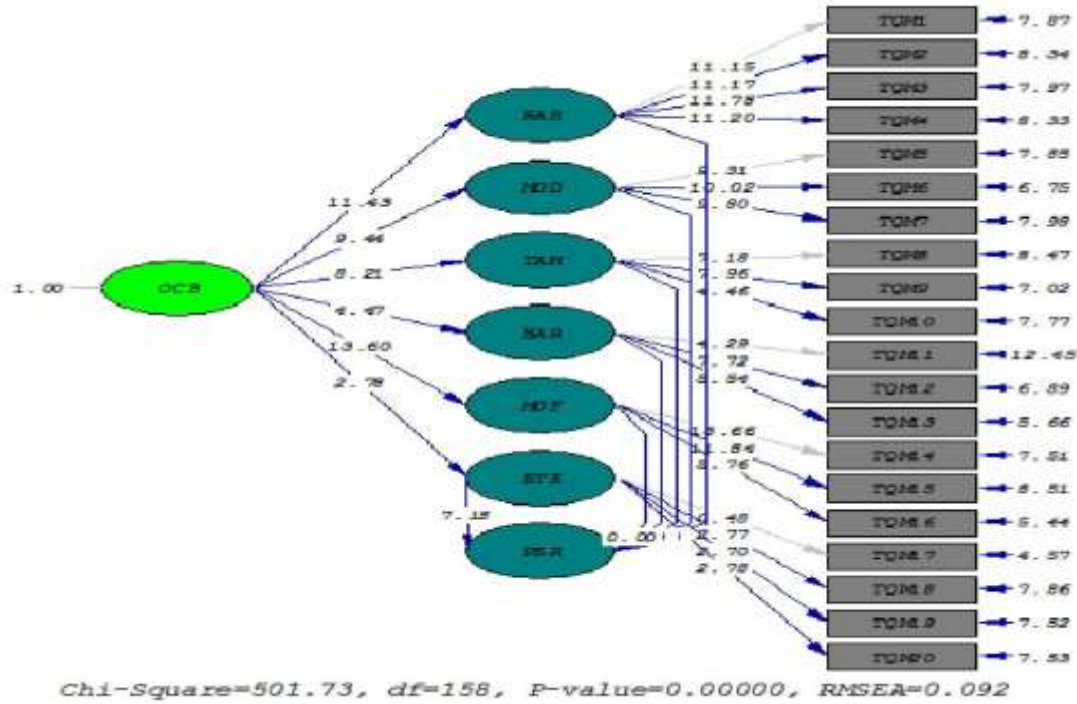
TQM1 7.87
TQM2 8.34
TQM3 7.97
TQM4 8.33
TQM5 7.88
TQM6 6.75
TQM7 7.38
TQM8 8.47
TQM9 7.02
TQM10 7.77
TQM11 12.45
TQM12 6.89
TQM13 5.66
TQM14 7.51
TQM15 8.51
TQM16 5.44
TQM17 4.57
TQM18 7.86
TQM19 7.52
TQM20 7.53

11.15
11.17
11.78
11.20
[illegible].31
10.02
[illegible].80
7.18
7.96
4.46
4.29
7.72
8.94
13.66
11.84
8.76
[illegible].48
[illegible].77
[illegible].70
2.78

1.00
OCB
11.43
9.46
8.21
4.47
13.60
2.78
SAS
MDD
TAN
BAS
MDT
ETE
PER
7.18
8.00

Chi-Square=501.73, df=158, P-value=0.00000, RMSEA=0.092